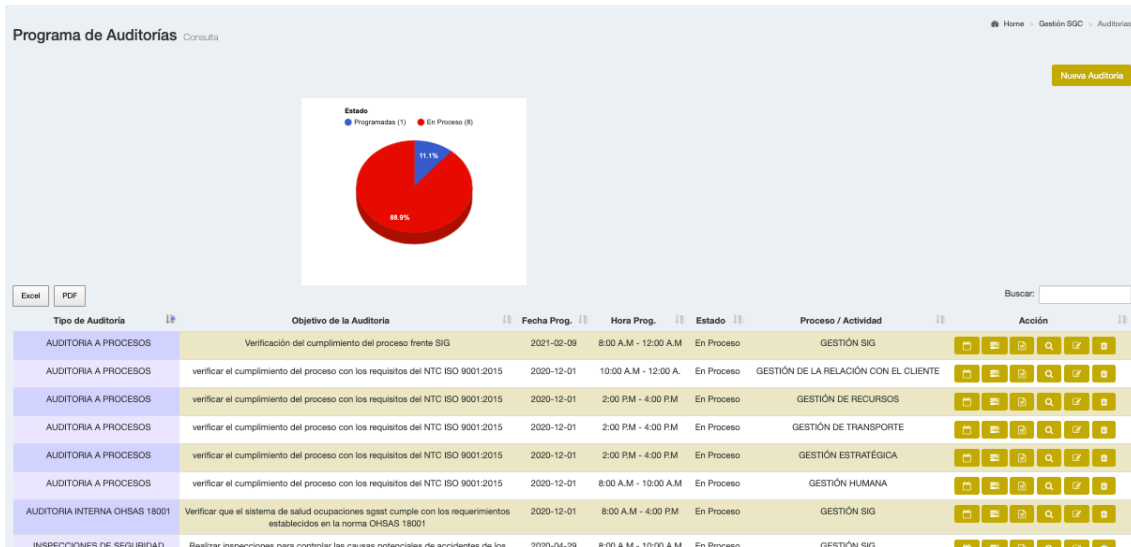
Programa de Auditorías Consulta

Home > Gestión SGC > Auditorias

Nueva Auditoria

Estado
Programadas (1) En Proceso (8)

11.1%

88.9%

Excel PDF

Buscar:

| Tipo de Auditoría | Objetivo de la Auditoria | Fecha Prog. | Hora Prog. | Estado | Proceso / Actividad | Acción |
|---|---|---|---|---|---|---|
| AUDITORIA A PROCESOS | Verificación del cumplimiento del proceso frente SIG | 2021-02-09 | 8:00 A.M - 12:00 A.M | En Proceso | GESTIÓN SIG | |
| AUDITORIA A PROCESOS | verificar el cumplimiento del proceso con los requisitos del NTC ISO 9001:2015 | 2020-12-01 | 10:00 A.M - 12:00 A. | En Proceso | GESTIÓN DE LA RELACIÓN CON EL CLIENTE | |
| AUDITORIA A PROCESOS | verificar el cumplimiento del proceso con los requisitos del NTC ISO 9001:2015 | 2020-12-01 | 2:00 P.M - 4:00 P.M | En Proceso | GESTIÓN DE RECURSOS | |
| AUDITORIA A PROCESOS | verificar el cumplimiento del proceso con los requisitos del NTC ISO 9001:2015 | 2020-12-01 | 2:00 P.M - 4:00 P.M | En Proceso | GESTIÓN DE TRANSPORTE | |
| AUDITORIA A PROCESOS | verificar el cumplimiento del proceso con los requisitos del NTC ISO 9001:2015 | 2020-12-01 | 2:00 P.M - 4:00 P.M | En Proceso | GESTIÓN ESTRATÉGICA | |
| AUDITORIA A PROCESOS | verificar el cumplimiento del proceso con los requisitos del NTC ISO 9001:2015 | 2020-12-01 | 8:00 A.M - 10:00 A.M | En Proceso | GESTIÓN HUMANA | |
| AUDITORIA INTERNA OHSAS 18001 | Verificar que el sistema de salud ocupaciones sgsst cumple con los requerimientos establecidos en la norma OHSAS 18001 | 2020-12-01 | 8:00 A.M - 4:00 P.M | En Proceso | GESTIÓN SIG | |
| INSPECCIONES DE SEGURIDAD | Realizar inspecciones para controlar las causas potenciales de accidentes de los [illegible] | 2020-04-29 | 8:00 A.M - 10:00 A.M | En Proceso | GESTIÓN SIG | |